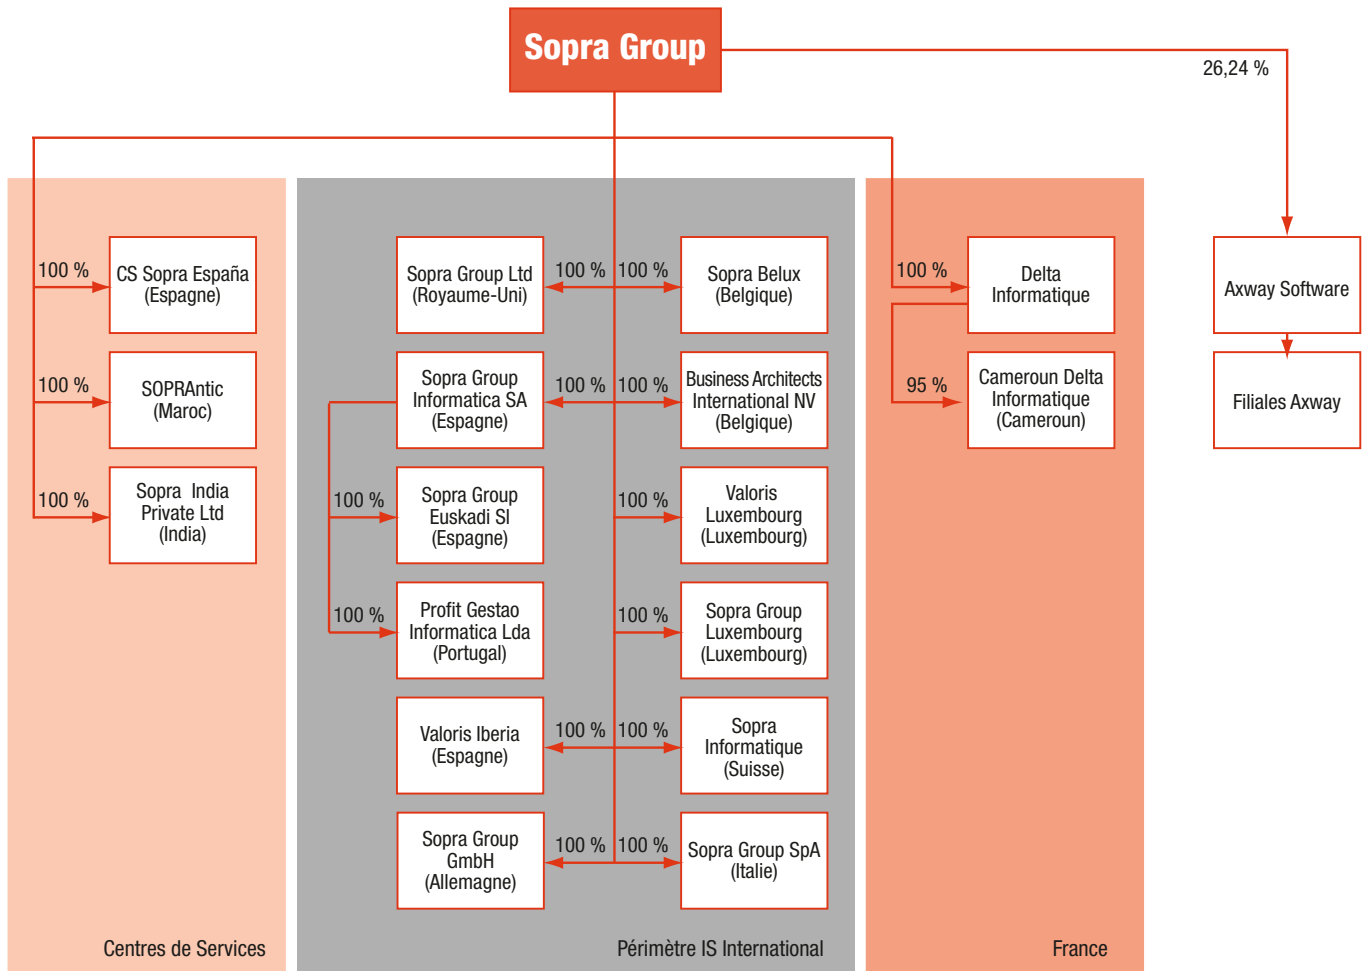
Sopra Group

26,24 %

100 %
CS Sopra España (Espagne)

100 %
SOPRAntic (Maroc)

100 %
Sopra India Private Ltd (India)

Centres de Services

Sopra Group Ltd (Royaume-Uni)
100 %
100 %
Sopra Belux (Belgique)

Sopra Group Informatica SA (Espagne)
100 %
100 %
Business Architects International NV (Belgique)

100 %
Sopra Group Euskadi Sl (Espagne)
100 %
Valoris Luxembourg (Luxembourg)

100 %
Profit Gestao Informatica Lda (Portugal)
100 %
Sopra Group Luxembourg (Luxembourg)

Valoris Iberia (Espagne)
100 %
100 %
Sopra Informatique (Suisse)

Sopra Group GmbH (Allemagne)
100 %
100 %
Sopra Group SpA (Italie)

Périmètre IS International

100 %
Delta Informatique

95 %
Cameroun Delta Informatique (Cameroun)

France

Axway Software

Filiales Axway